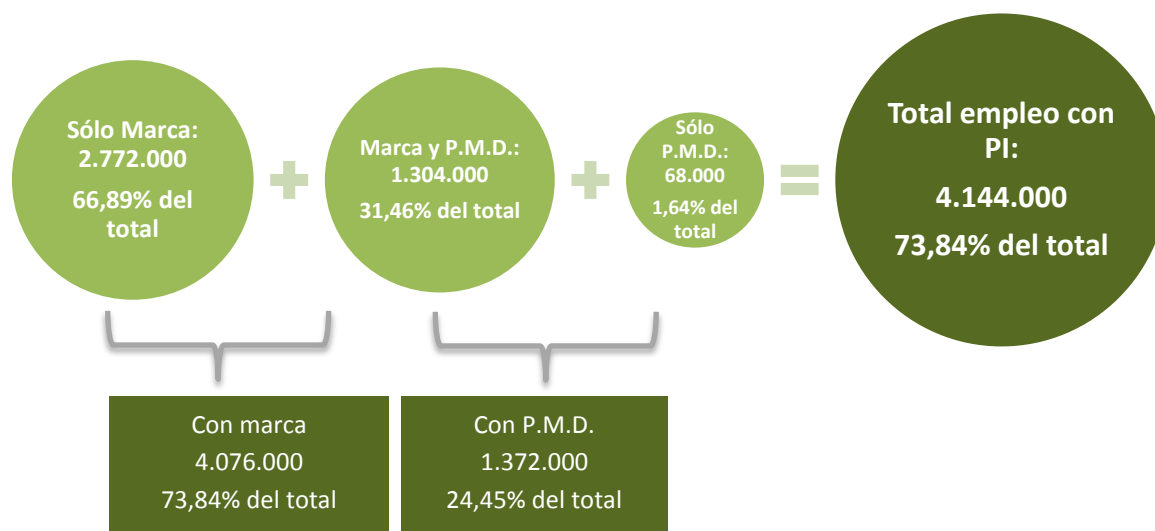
Sólo Marca: 2.772.000

66,89% del total

+

Marca y P.M.D.: 1.304.000

31,46% del total

+

Sólo P.M.D.: 68.000

1,64% del total

=

Total empleo con PI:

4.144.000

73,84% del total

Con marca
4.076.000
73,84% del total

Con P.M.D.
1.372.000
24,45% del total